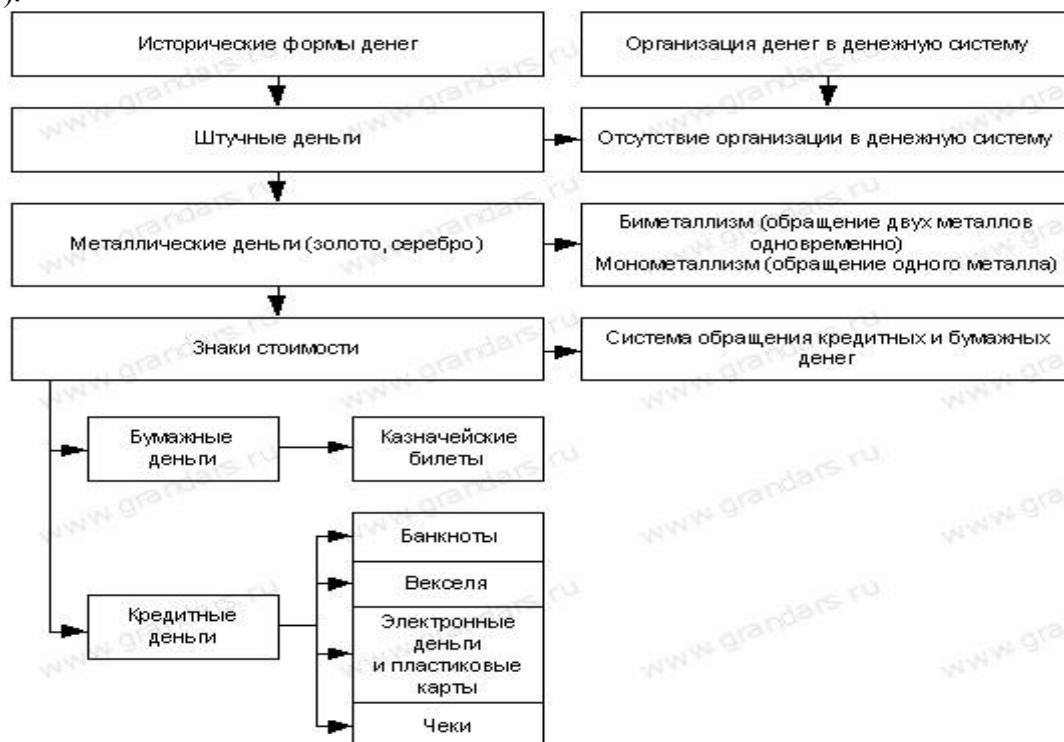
Исторические формы денег

Организация денег в денежную систему

Штучные деньги

Отсутствие организации в денежную систему

Металлические деньги (золото, серебро)

Биметаллизм (обращение двух металлов одновременно)
Монометаллизм (обращение одного металла)

Знаки стоимости

Система обращения кредитных и бумажных денег

Бумажные деньги

Казначейские билеты

Кредитные деньги

Банкноты

Векселя

Электронные деньги и пластиковые карты

Чеки

www.grandars.ru